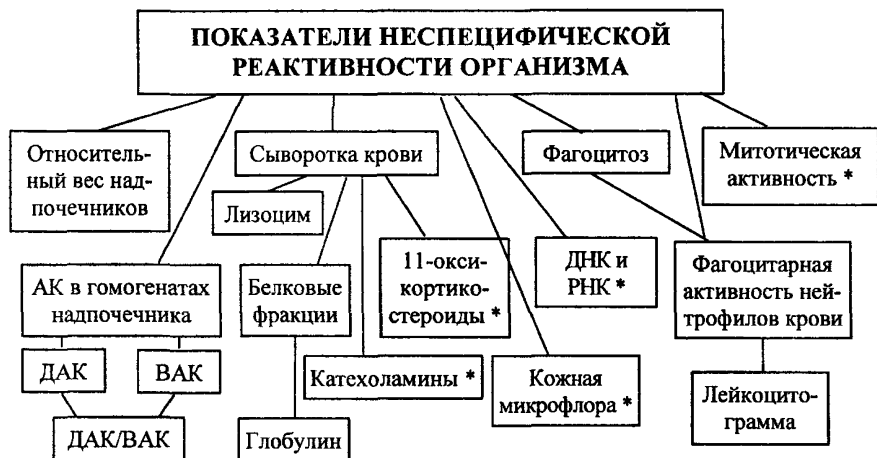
ПОКАЗАТЕЛИ НЕСПЕЦИФИЧЕСКОЙ РЕАКТИВНОСТИ ОРГАНИЗМА

Относительный вес надпочечников

Сыворотка крови

Фагоцитоз

Митотическая активность *

Лизоцим

11-оксикортикостероиды *

ДНК и РНК *

Фагоцитарная активность нейтрофилов крови

АК в гомогенатах надпочечника

Белковые фракции

ДАК

ВАК

Катехоламины *

Кожная микрофлора *

Лейкоцитограмма

ДАК/ВАК

Глобулин